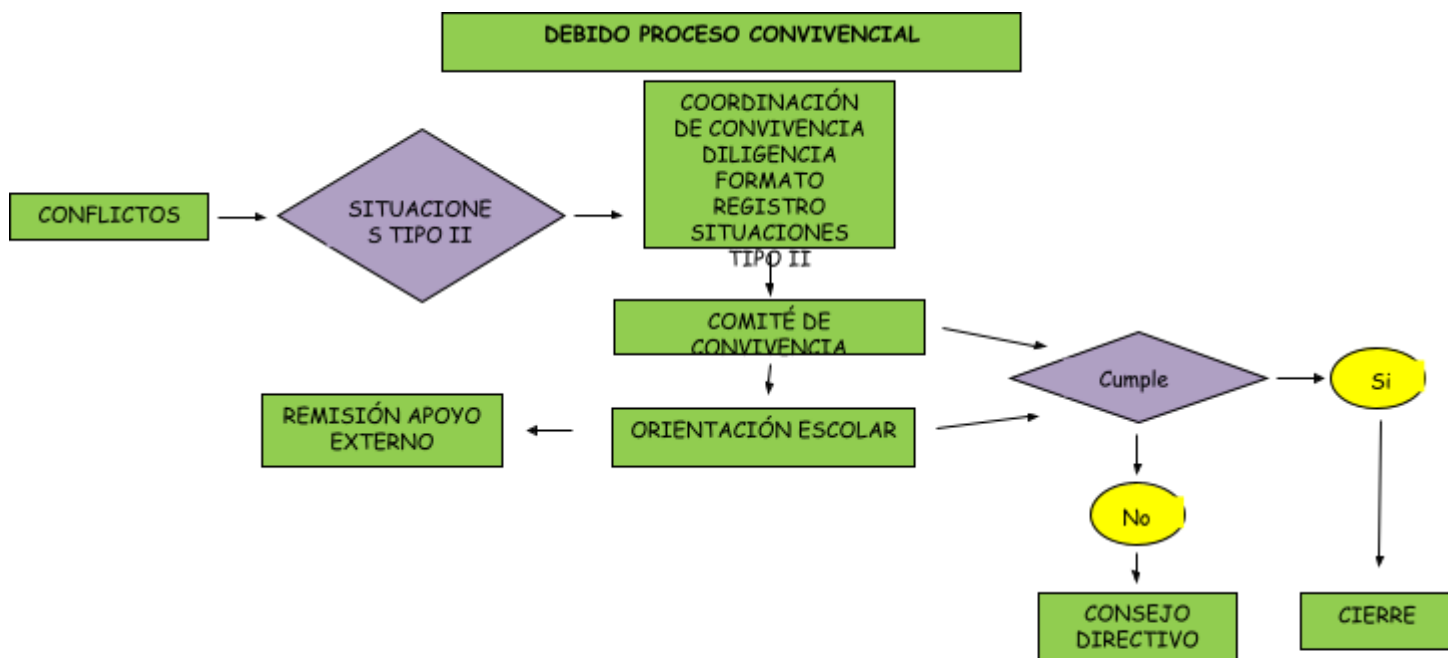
DEBIDO PROCESO CONVIVENCIAL

CONFLICTOS

SITUACIONES TIPO II

COORDINACIÓN DE CONVIVENCIA DILIGENCIA FORMATO REGISTRO SITUACIONES TIPO II

COMITÉ DE CONVIVENCIA

Cumple

Si

REMISIÓN APOYO EXTERNO

ORIENTACIÓN ESCOLAR

No

CONSEJO DIRECTIVO

CIERRE